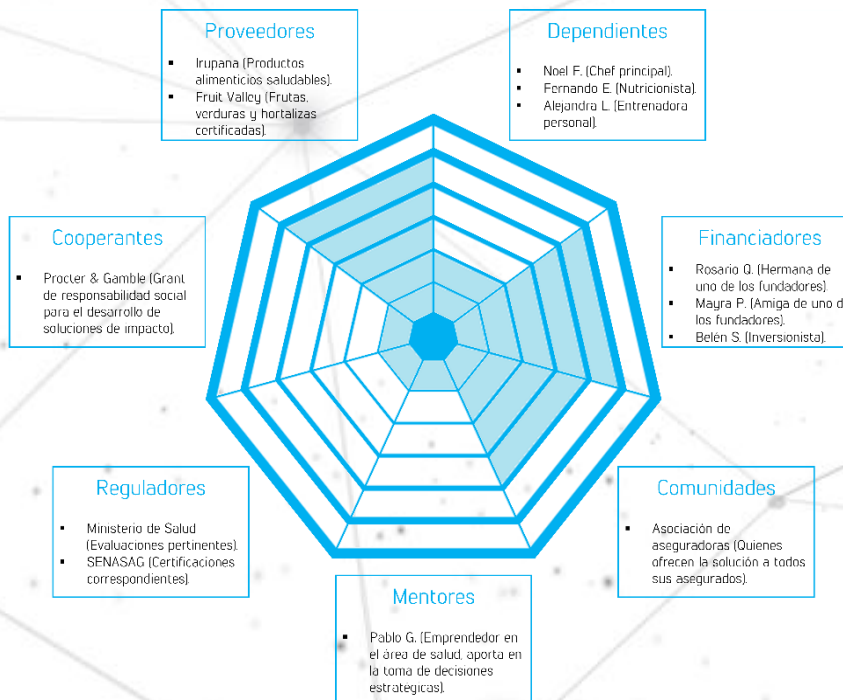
Proveedores

- Irupana (Productos alimenticios saludables).
- Fruit Valley (Frutas, verduras y hortalizas certificadas).

Dependientes

- Noel F. (Chef principal).
- Fernando E. (Nutricionista).
- Alejandra L. (Entrenadora personal).

Cooperantes

- Procter & Gamble (Grant de responsabilidad social para el desarrollo de soluciones de impacto).

Financiadores

- Rosario Q. (Hermana de uno de los fundadores).
- Mayra P. (Amiga de uno d los fundadores).
- Belén S. (Inversionista).

Reguladores

- Ministerio de Salud (Evaluaciones pertinentes).
- SENASAG (Certificaciones correspondientes).

Comunidades

- Asociación de aseguradoras (Quienes ofrecen la solución a todos sus asegurados).

Mentores

- Pablo G. (Emprendedor en el área de salud, aporta en la toma de decisiones estrategicas).